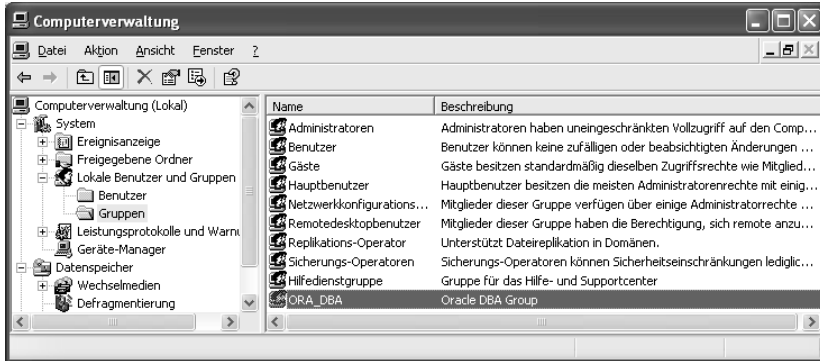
Computerverwaltung

Datei Aktion Ansicht Fenster ?

Computerverwaltung (Lokal)
System
Ereignisanzeige
Freigegebene Ordner
Lokale Benutzer und Gruppen
Benutzer
Gruppen
Leistungsprotokolle und Warnu
Geräte-Manager
Datenspeicher
Wechselmedien
Defragmentierung

| Name | Beschreibung |
|---|---|
| Administratoren | Administratoren haben uneingeschränkten Vollzugriff auf den Comp... |
| Benutzer | Benutzer können keine zufälligen oder beabsichtigten Änderungen ... |
| Gäste | Gäste besitzen standardmäßig dieselben Zugriffsrechte wie Mitglied... |
| Hauptbenutzer | Hauptbenutzer besitzen die meisten Administratorenrechte mit einig... |
| Netzwerkkonfigurations... | Mitglieder dieser Gruppe verfügen über einige Administratorrechte ... |
| Remotedesktopbenutzer | Mitglieder dieser Gruppe haben die Berechtigung, sich remote anzu... |
| Replikations-Operator | Unterstützt Dateireplikation in Domänen. |
| Sicherungs-Operatoren | Sicherungs-Operatoren können Sicherheitseinschränkungen lediglic... |
| Hilfedienstgruppe | Gruppe für das Hilfe- und Supportcenter |
| ORA_DBA | Oracle DBA Group |